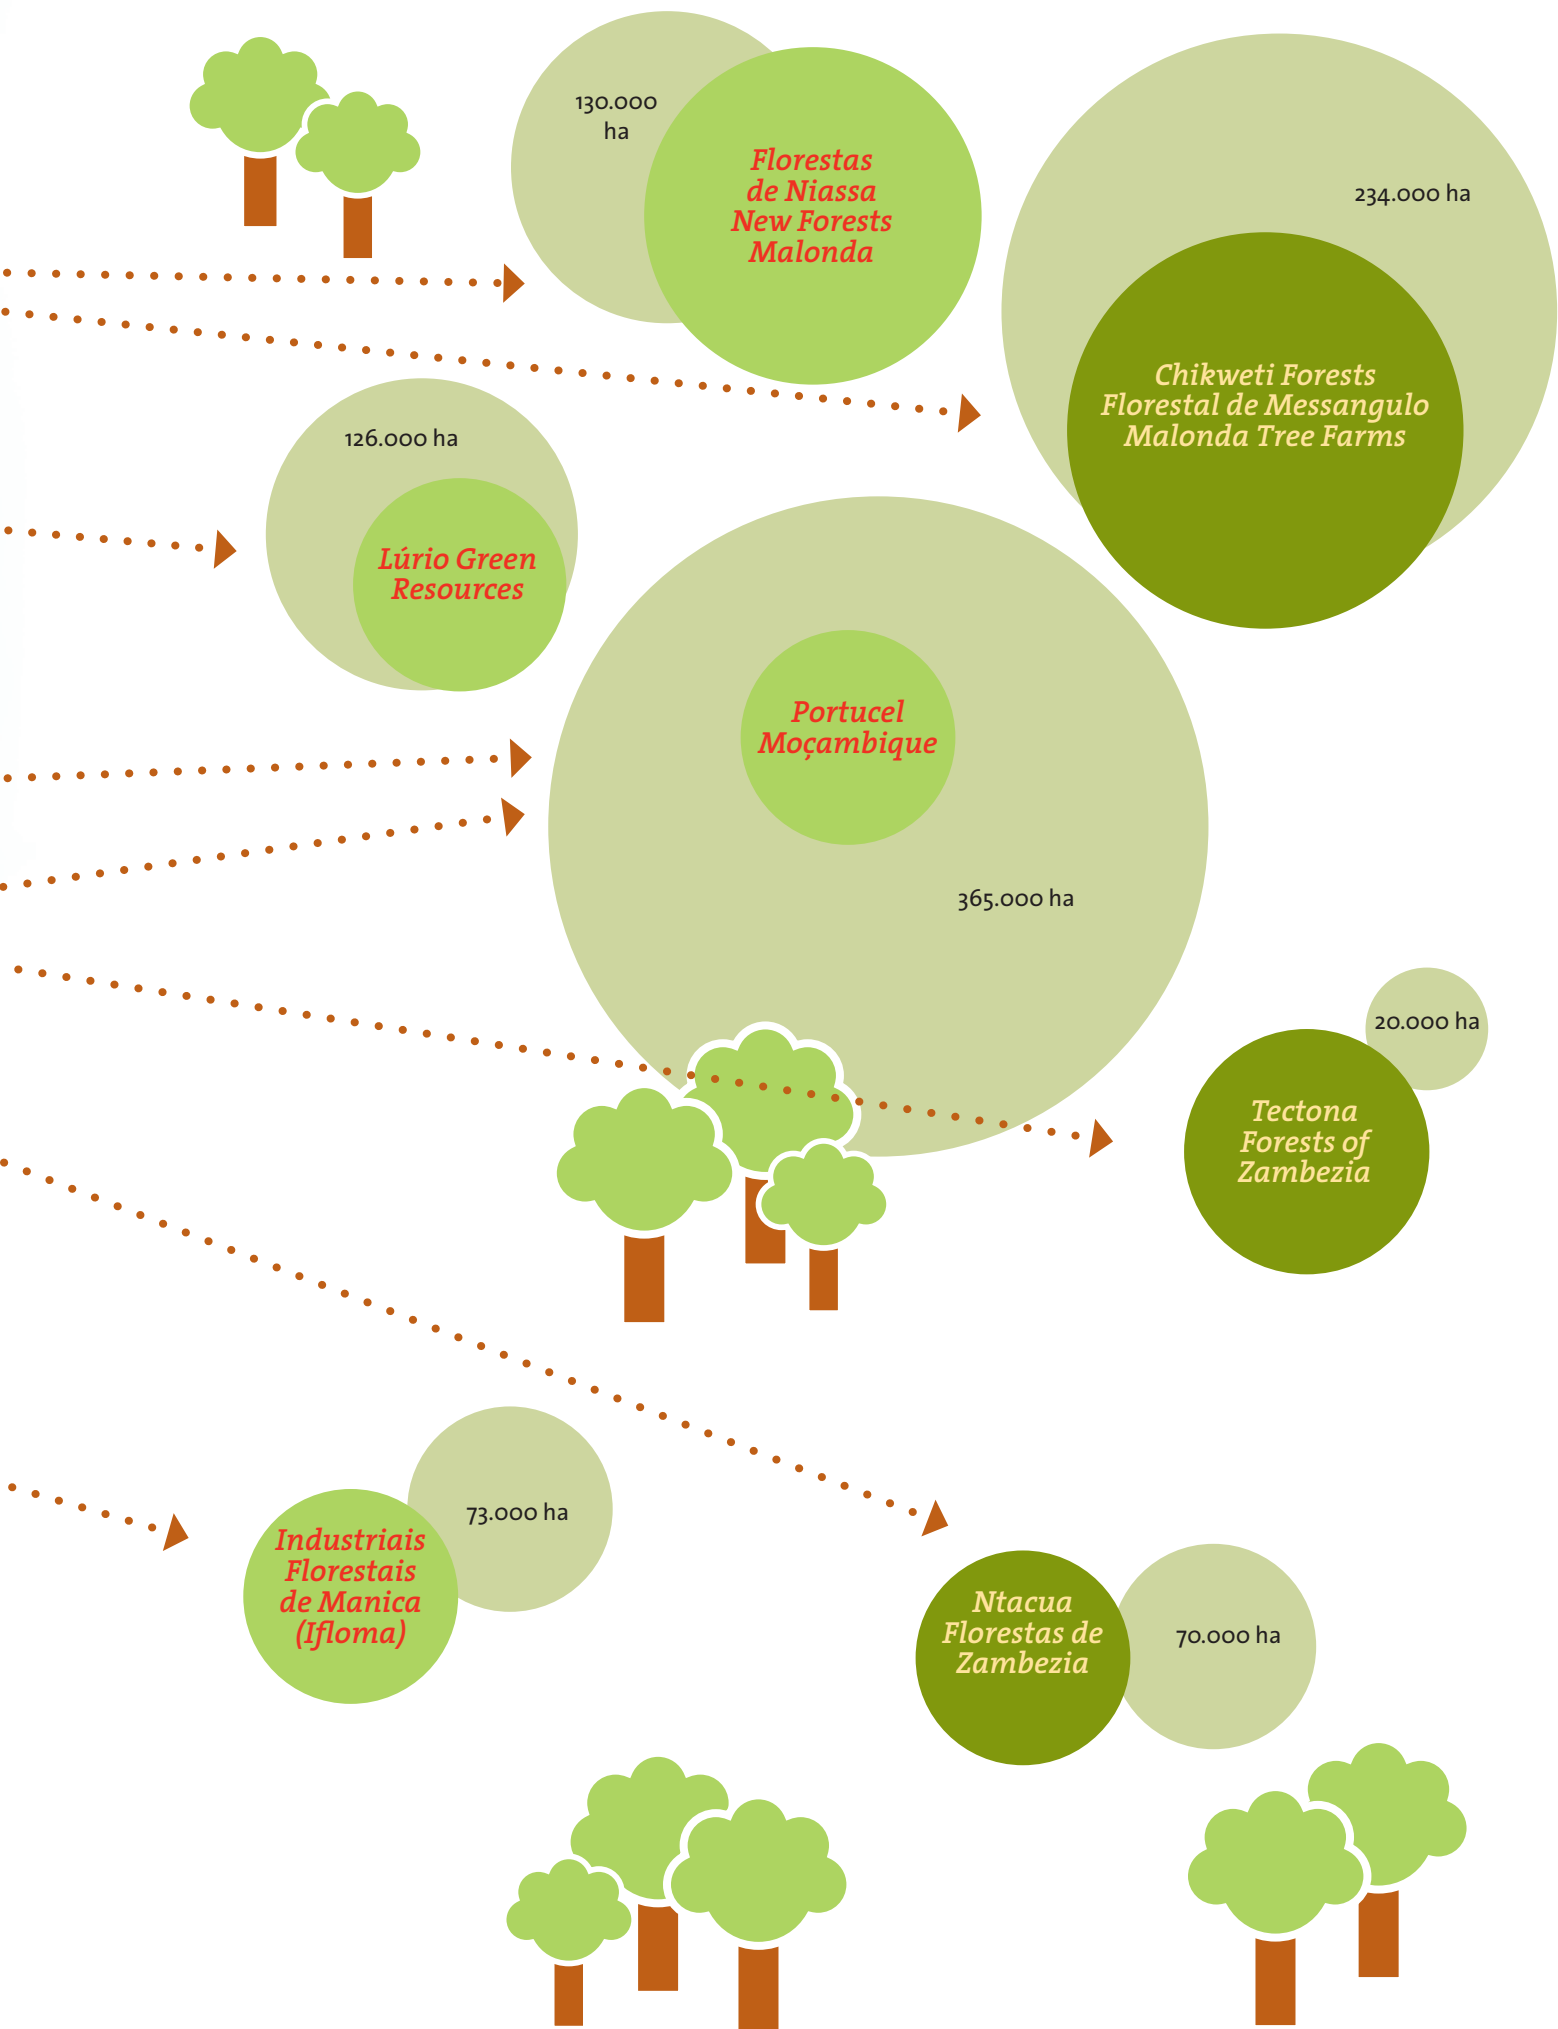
130.000 ha

Florestas de Niassa New Forests Malonda

234.000 ha

Chikweti Forests Florestal de Messangulo Malonda Tree Farms

126.000 ha

Lúrio Green Resources

Portucel Moçambique

365.000 ha

20.000 ha

Tectona Forests of Zambezia

73.000 ha

Industriais Florestais de Manica (Ifloma)

Ntacua Florestas de Zambezia

70.000 ha